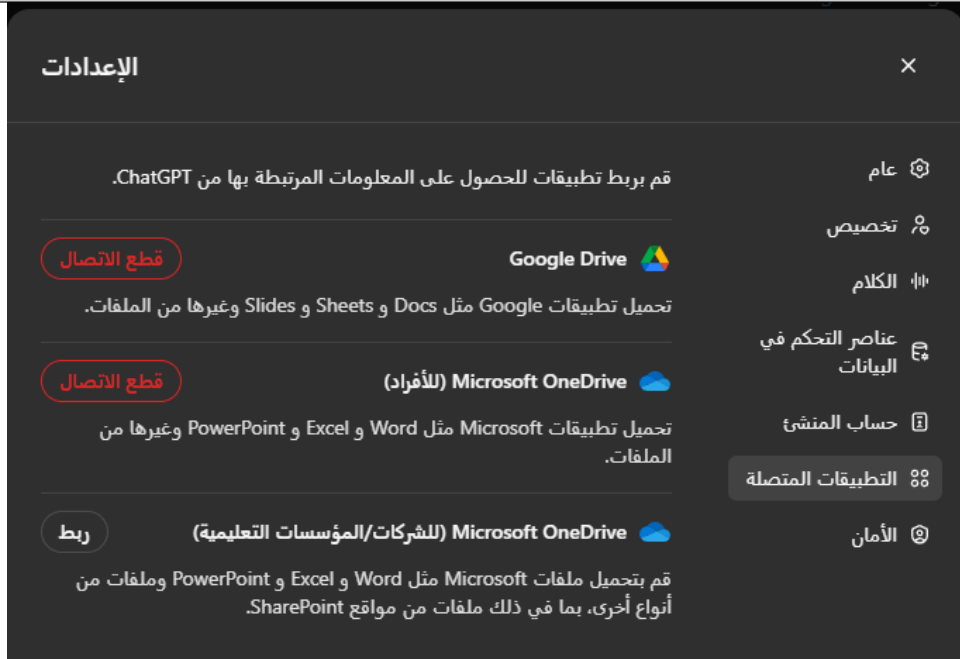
الإعدادات

×

عام

تخصيص

الكلام

عناصر التحكم في البيانات

حساب المنشئ

التطبيقات المتصلة

الأمان

قم بربط تطبيقات للحصول على المعلومات المرتبطة بها من ChatGPT.

Google Drive

قطع الاتصال

تحميل تطبيقات Google مثل Docs و Sheets و Slides وغيرها من الملفات.

Microsoft OneDrive (للأفراد)

قطع الاتصال

تحميل تطبيقات Microsoft مثل Word و Excel و PowerPoint وغيرها من الملفات.

Microsoft OneDrive (للشركات/المؤسسات التعليمية)

ربط

قم بتحميل ملفات Microsoft مثل Word و Excel و PowerPoint وملفات من أنواع أخرى، بما في ذلك ملفات من مواقع SharePoint.